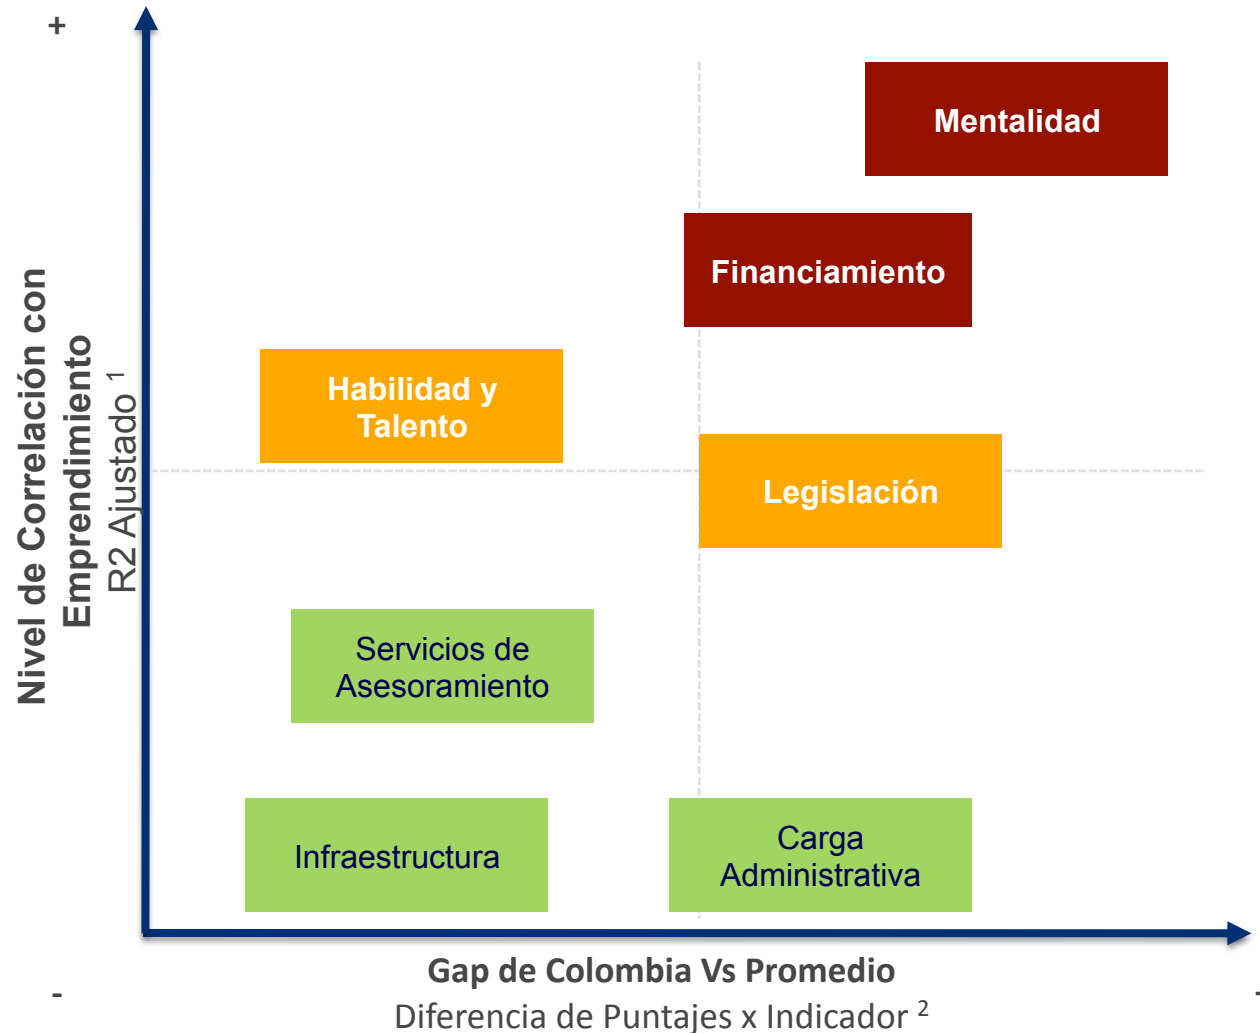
+

Nivel de Correlación con Emprendimiento
R2 Ajustado $^1$

Mentalidad

Financiamiento

Habilidad y Talento

Legislación

Servicios de Asesoramiento

Infraestructura

Carga Administrativa

-

Gap de Colombia Vs Promedio
Diferencia de Puntajes x Indicador $^2$

+